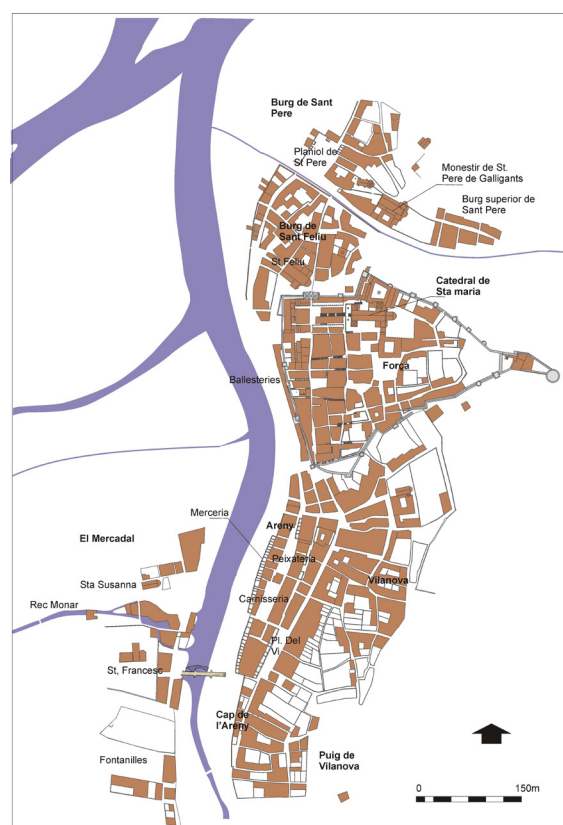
Burg de Sant Pere

Planiol de St Pere

Monestir de St. Pere de Galligants

Burg superior de Sant Pere

Burg de Sant Feliu

St Feliu

Catedral de Sta maria

Força

Ballesteries

Merceria

Areny

El Mercadal

Peixateria

Vilanova

Sta Susanna

Carnisseria

Rec Monar

Pl. Del Vi

St, Francesc

Cap de l'Areny

Puig de Vilanova

Fontanilles

0

150m